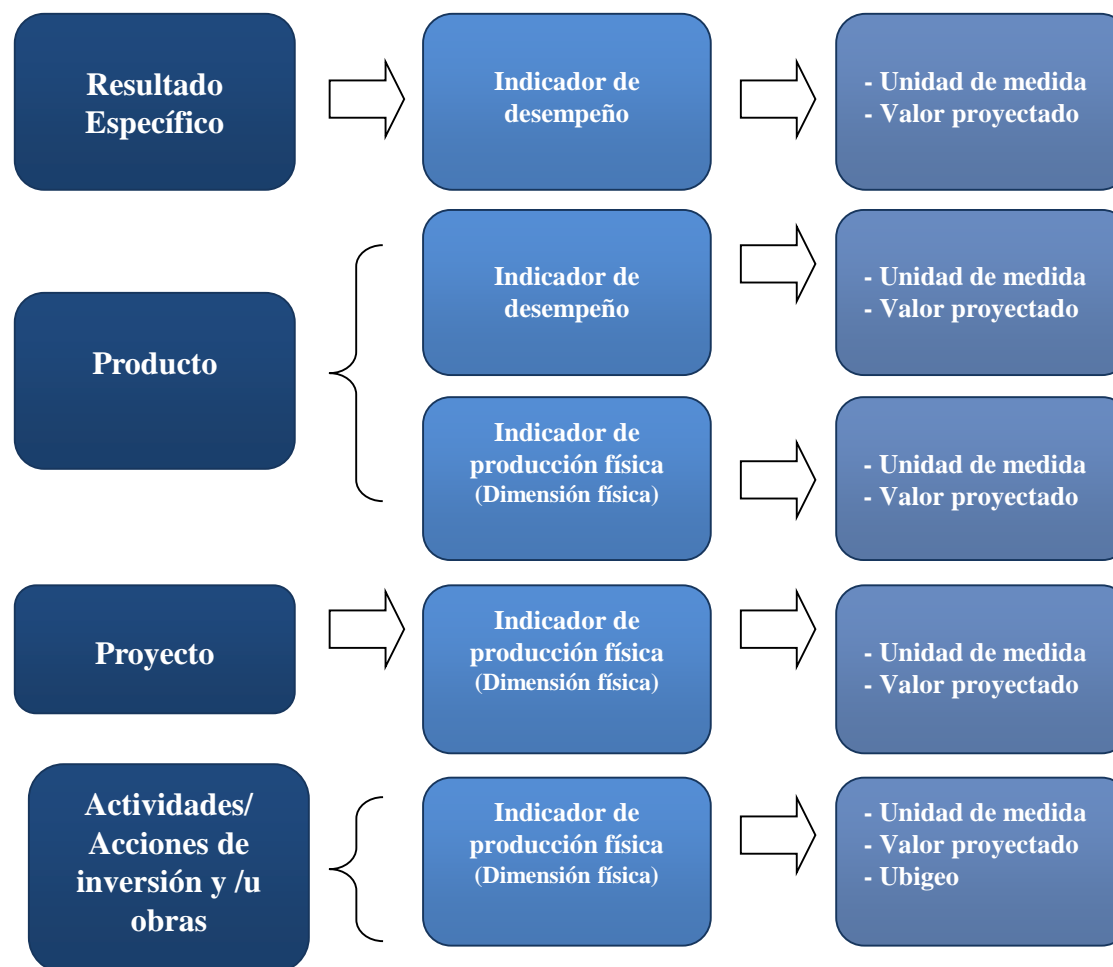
Resultado Específico

Indicador de desempeño

- Unidad de medida
- Valor proyectado

Producto

Indicador de desempeño

- Unidad de medida
- Valor proyectado

Indicador de producción física
(Dimensión física)

- Unidad de medida
- Valor proyectado

Proyecto

Indicador de producción física
(Dimensión física)

- Unidad de medida
- Valor proyectado

Actividades/ Acciones de inversión y /u obras

Indicador de producción física
(Dimensión física)

- Unidad de medida
- Valor proyectado
- Ubigeo